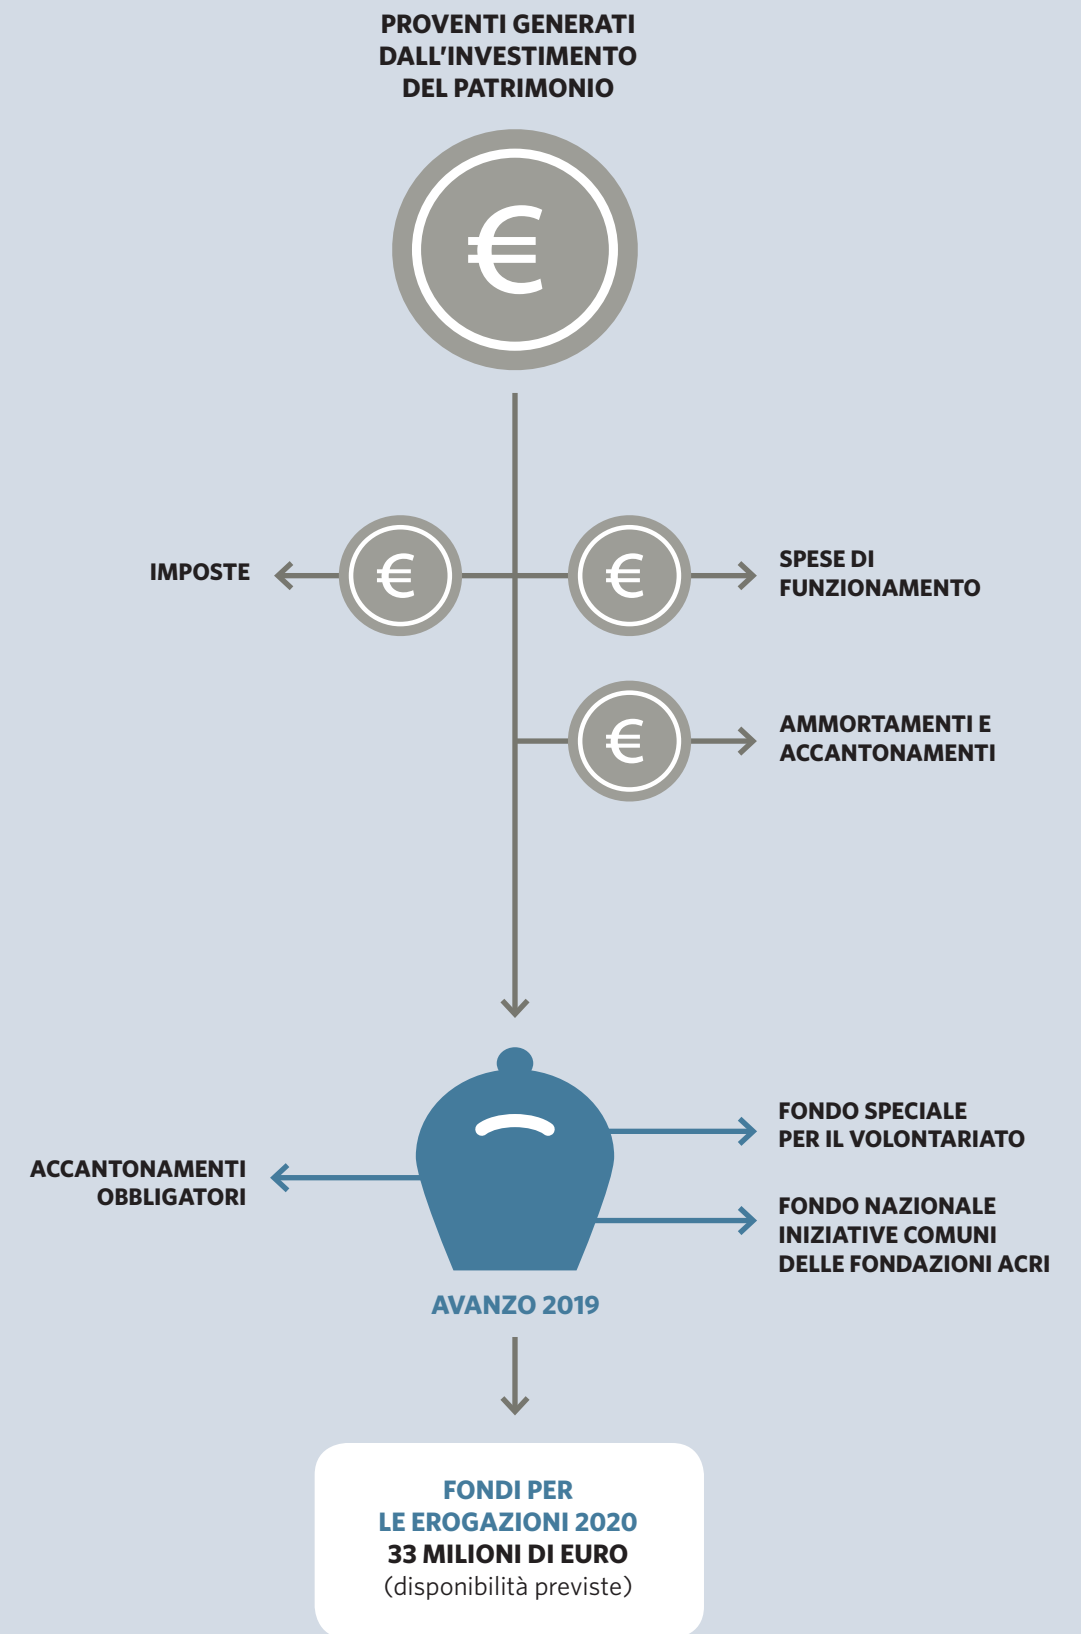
PROVENTI GENERATI DALL'INVESTIMENTO DEL PATRIMONIO

€

IMPOSTE

€

€

SPESE DI FUNZIONAMENTO

€

AMMORTAMENTI E ACCANTONAMENTI

ACCANTONAMENTI OBBLIGATORI

FONDO SPECIALE PER IL VOLONTARIATO

FONDO NAZIONALE INIZIATIVE COMUNI DELLE FONDAZIONI ACRI

AVANZO 2019

FONDI PER LE EROGAZIONI 2020
33 MILIONI DI EURO
(disponibilità previste)